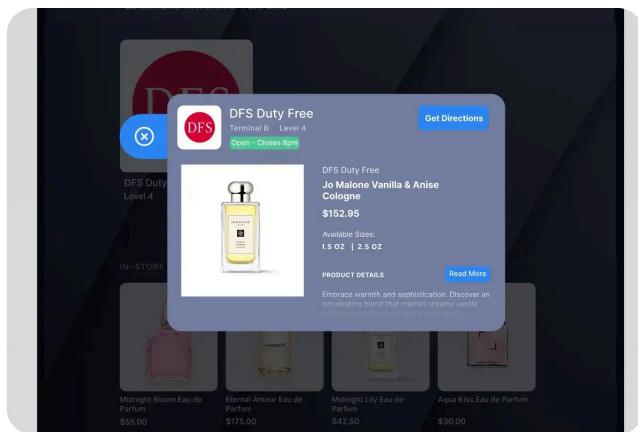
DFS

DFS Duty Free
Terminal B Level 4
Open - Closes 8pm

Get Directions

DFS Duty Free
Jo Malone Vanilla & Anise Cologne
$152.95

Available Sizes:
1.5 OZ | 2.5 OZ

PRODUCT DETAILS

Read More

Embrace warmth and sophistication. Discover an intoxicating blend that marries creamy vanilla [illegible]

DFS Duty
Level 4

IN-STORE

Midnight Bloom Eau de Parfum
$55.00

Eternal Amour Eau de Parfum
$175.00

Midnight Lily Eau de Parfum
$42.50

Aqua Kiss Eau de Parfum
$30.00